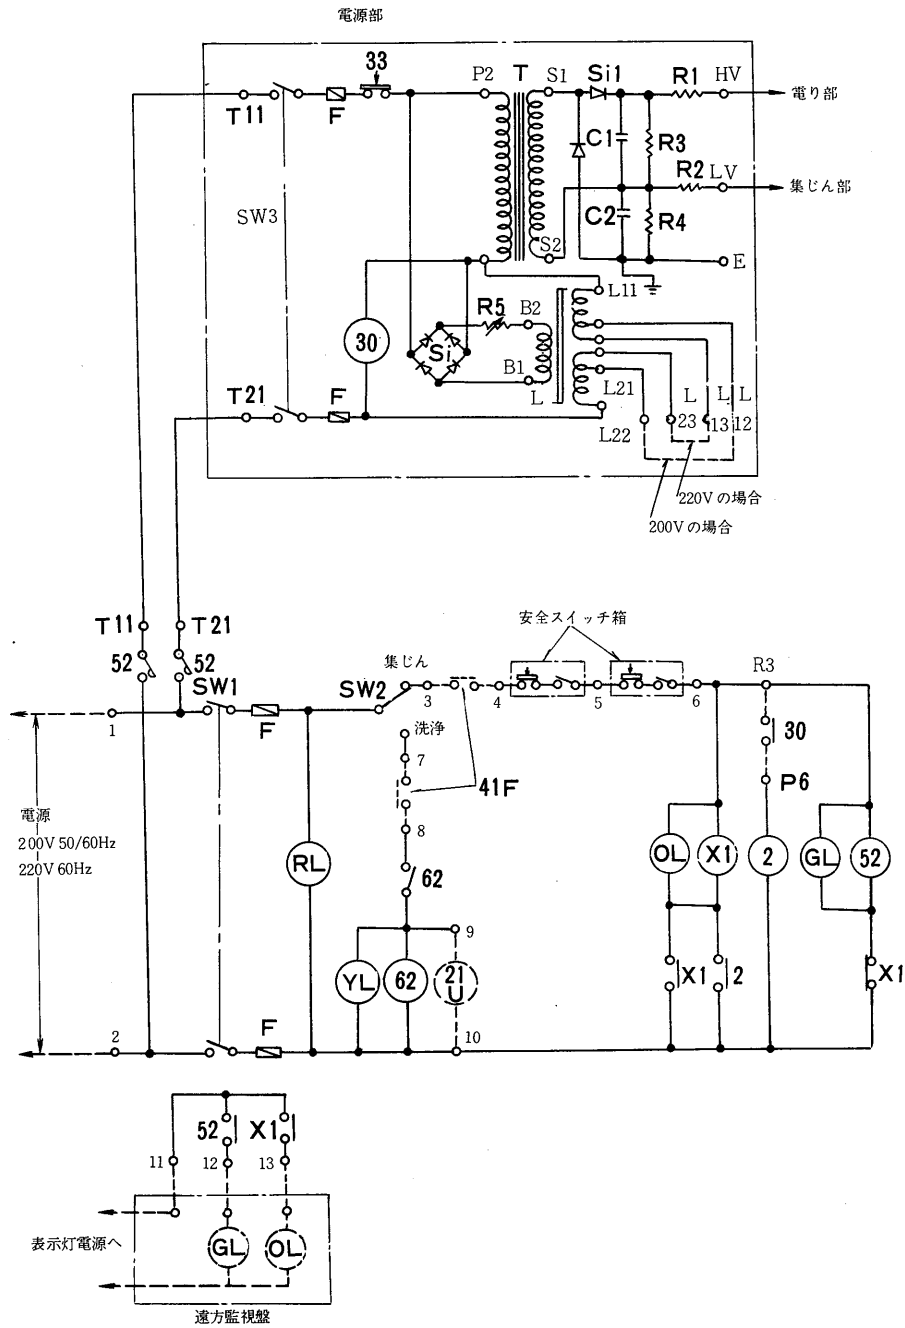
電源部

33
T11
F
P2
T
S1
Si1
R1
HV
電り部
SW3
C1
R3
R2
LV
集じん部
C2
R4
S2
E
L11
R5
B2
30
Si
B1
L
L21
L
L
L
T21
F
L22
23
13
12
220V の場合
200V の場合

T11
T21
52
52
SW1
集じん
SW2
3
4
安全スイッチ箱
5
6
R3
1
F
洗浄
7
30
41F
P6
電源
200V 50/60Hz
220V 60Hz
8
RL
62
OL
X1
2
GL
52
9
YL
62
21
U
X1
2
X1
2
F
10

52
X1
11
12
13
表示灯電源へ
GL
OL
遠方監視盤